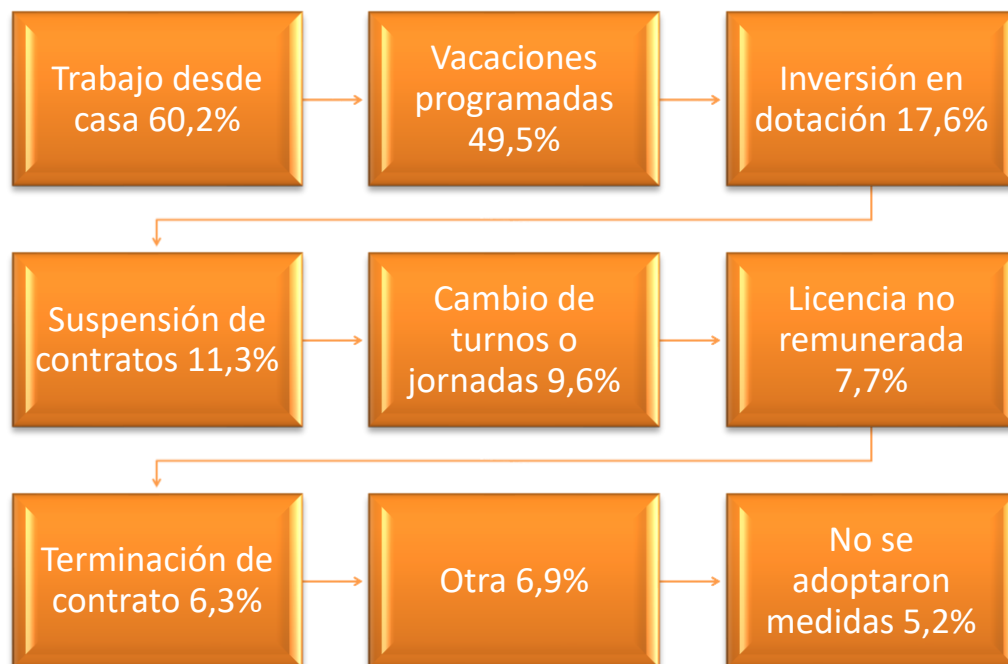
Trabajo desde casa 60,2%

Vacaciones programadas 49,5%

Inversión en dotación 17,6%

Suspensión de contratos 11,3%

Cambio de turnos o jornadas 9,6%

Licencia no remunerada 7,7%

Terminación de contrato 6,3%

Otra 6,9%

No se adoptaron medidas 5,2%